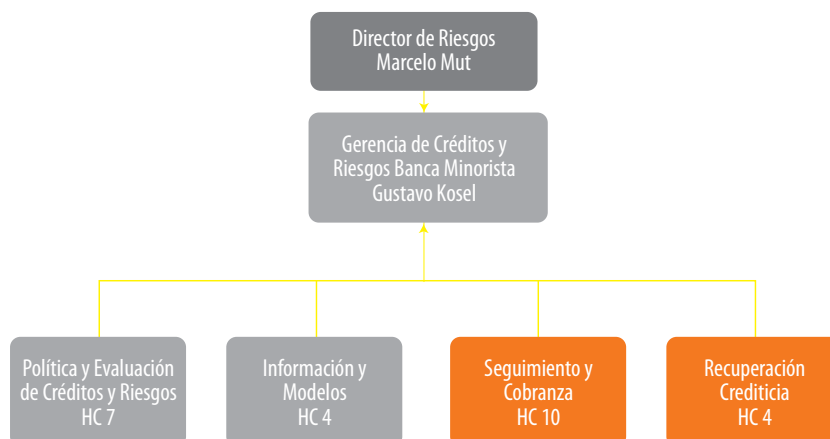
Director de Riesgos
Marcelo Mut

Gerencia de Créditos y Riesgos Banca Minorista
Gustavo Kosel

Política y Evaluación de Créditos y Riesgos
HC 7

Información y Modelos
HC 4

Seguimiento y Cobranza
HC 10

Recuperación Crediticia
HC 4